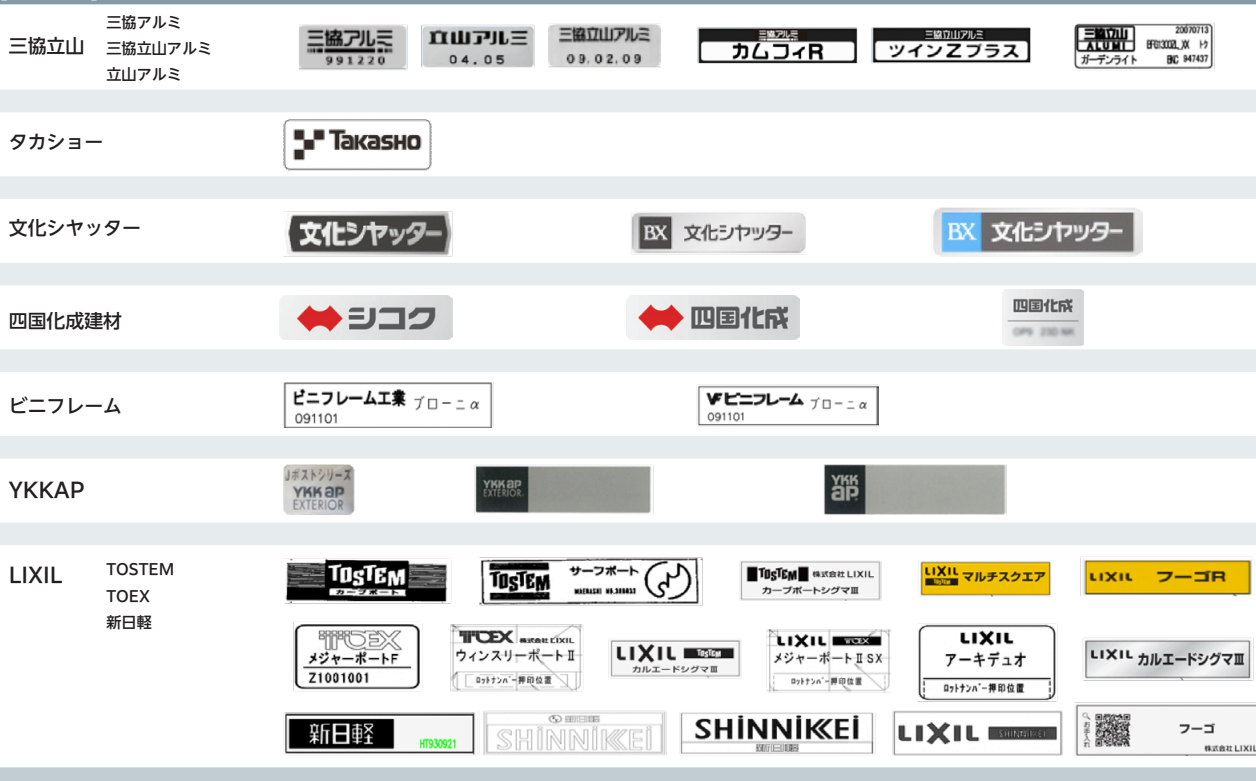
三協立山
三協アルミ
三協立山アルミ
立山アルミ

三協アルミ 991220
立山アルミ 04.05
三協立山アルミ 09.02.09
三協アルミ カムフィR
三協立山アルミ ツインZプラス
三協立山 ALUMI 20070713 BFD13002L_XX トク ガーデンライト BC 947437

タカショー
Takasho

文化シヤッター
文化シヤッター
BX 文化シヤッター
BX 文化シヤッター

四国化成建材
シコク
四国化成
四国化成 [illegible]

ビニフレーム
ビニフレーム工業 プローニα 091101
ビニフレーム プローニα 091101

YKKAP
Jポストシリーズ YKK ap EXTERIOR
YKK ap EXTERIOR
YKK ap

LIXIL
TOSTEM
TOEX
新日軽

TOSTEM カーポート
TOSTEM サーフポート MAEBASHI NO.305653
TOSTEM 株式会社LIXIL カーブポートシグマIII
LIXIL マルチスクエア
LIXIL フーゴR
TOEX メジャーポートF Z1001001
TOEX 株式会社LIXIL ウィンスリーポートII ロットナンバー押印位置
LIXIL TOSTEM カルエードシグマIII
LIXIL TOEX メジャーポートIISX ロットナンバー押印位置
LIXIL アーキデュオ ロットナンバー押印位置
LIXIL カルエードシグマIII
新日軽 HT930921
新日軽 SHINNIKKEI
SHINNIKKEI 新日軽
LIXIL SHINNIKKEI
お客さま入力 フーゴ 株式会社 LIXIL